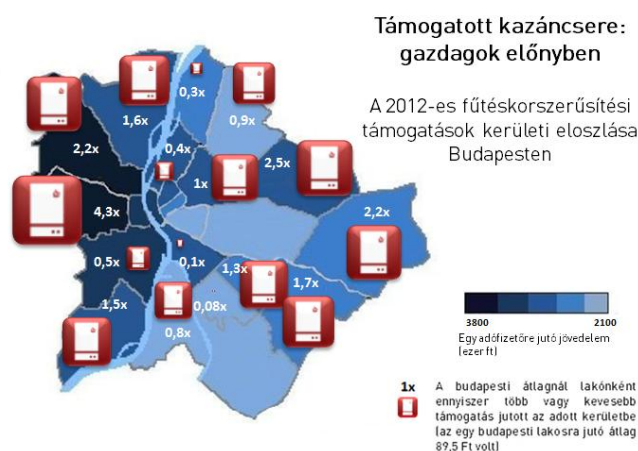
Támogatott kazáncsere: gazdagok előnyben

A 2012-es fűtéskorszerűsítési támogatások kerületi eloszlása Budapesten

1,6x
0,3x
0,9x
2,2x
0,4x
2,5x
1x
4,3x
2,2x
0,5x
0,1x
1,3x
1,7x
1,5x
0,08x
0,8x

3800
2100
Egy adófizetőre jutó jövedelem (ezer ft)

1x
A budapesti átlagnál lakónként ennyiszer több vagy kevesebb támogatás jutott az adott kerületbe (az egy budapesti lakosra jutó átlag 89,5 Ft volt)